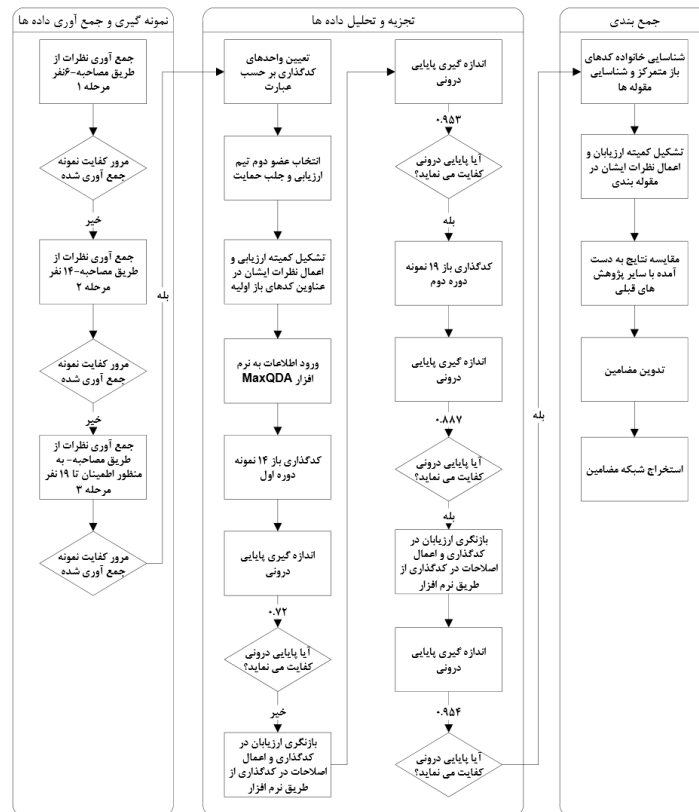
جمع بندی

شناسایی خانواده کدهای باز متمرکز و شناسایی مقوله ها

تشکیل کمیته ارزیابان و اعمال نظرات ایشان در مقوله بندی

مقایسه نتایج به دست آمده با سایر پژوهش های قبلی

تدوین مضامین

استخراج شبکه مضامین

تجزیه و تحلیل داده ها

تعیین واحدهای کدگذاری بر حسب عبارت

انتخاب عضو دوم تیم ارزیابی و جلب حمایت

تشکیل کمیته ارزیابی و اعمال نظرات ایشان در عناوین کدهای باز اولیه

ورود اطلاعات به نرم افزار MaxQDA

کدگذاری باز ۱۴ نمونه دوره اول

اندازه گیری پایایی درونی

۰.۷۲

آیا پایایی درونی کفایت می نماید؟

خیر

بازنگری ارزیابان در کدگذاری و اعمال اصلاحات در کدگذاری از طریق نرم افزار

اندازه گیری پایایی درونی

۰.۹۵۳

آیا پایایی درونی کفایت می نماید؟

بله

کدگذاری باز ۱۹ نمونه دوره دوم

اندازه گیری پایایی درونی

۰.۸۸۷

آیا پایایی درونی کفایت می نماید؟

بله

بازنگری ارزیابان در کدگذاری و اعمال اصلاحات در کدگذاری از طریق نرم افزار

اندازه گیری پایایی درونی

۰.۹۵۴

آیا پایایی درونی کفایت می نماید؟

بله

نمونه گیری و جمع آوری داده ها

جمع آوری نظرات از طریق مصاحبه-۶نفر مرحله ۱

مرور کفایت نمونه جمع آوری شده

خیر

جمع آوری نظرات از طریق مصاحبه-۱۴ نفر مرحله ۲

مرور کفایت نمونه جمع آوری شده

خیر

جمع آوری نظرات از طریق مصاحبه- به منظور اطمینان تا ۱۹ نفر مرحله ۳

مرور کفایت نمونه جمع آوری شده

بله